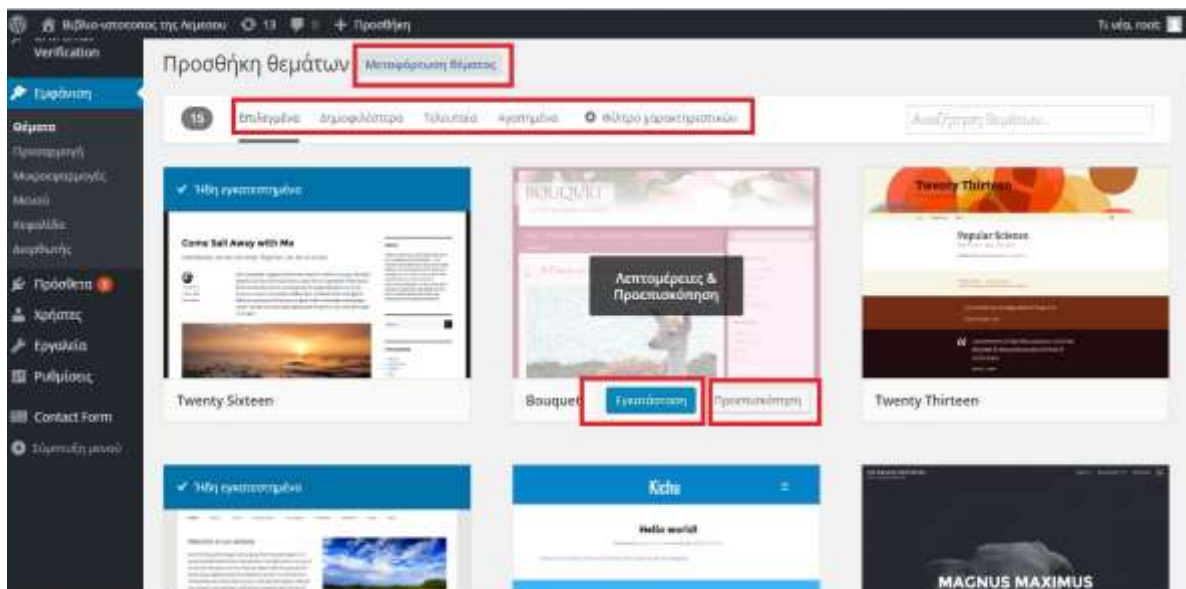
Βιβλιο-υποστοσης της Αιμεσου 13 0 + Προσθήκη

Τι νέα, root

Verification

Εμφάνιση

Θέματα

Προσαρμογή

Μικροεφαρμογές

Μενού

Κεφαλίδα

Διορθωτής

Πρόσθετα

Χρήστες

Εργαλεία

Ρυθμίσεις

Contact Form

Σύμπτυξη μενού

Προσθήκη θεμάτων

Μεταφόρτωση θέματος

15

Επιλεγμένα

Δημοφιλέστερα

Τελευταία

Αγαπημένα

Φίλτρο χαρακτηριστικών

Αναζήτηση θεμάτων...

Ήδη εγκατεστημένο

Come Sail Away with Me

Twenty Sixteen

BOUQUET

Λεπτομέρειες & Προεπισκόπηση

Bouquet

Εγκατάσταση

Προεπισκόπηση

Twenty Thirteen

Popular Science

Twenty Thirteen

Ήδη εγκατεστημένο

Kiche

Hello world!

MAGNUS MAXIMUS